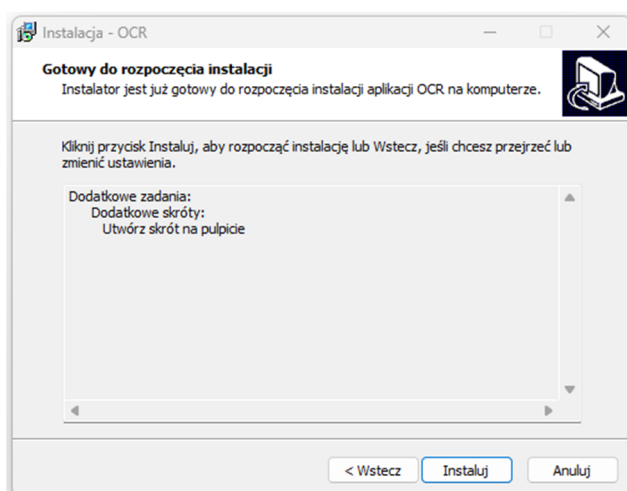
Instalacja - OCR

Gotowy do rozpoczęcia instalacji
Instalator jest już gotowy do rozpoczęcia instalacji aplikacji OCR na komputerze.

Kliknij przycisk Instaluj, aby rozpocząć instalację lub Wstecz, jeśli chcesz przejrzeć lub zmienić ustawienia.

Dodatkowe zadania:
Dodatkowe skróty:
Utwórz skrót na pulpicie

< Wstecz
Instaluj
Anuluj